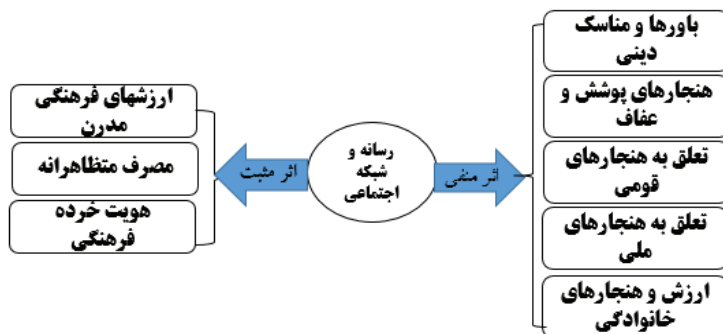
رسانه و شبکه اجتماعی

اثر منفی

باورها و مناسک دینی

هنجارهای پوشش و عفاف

تعلق به هنجارهای قومی

تعلق به هنجارهای ملی

ارزش و هنجارهای خانوادگی

اثر مثبت

ارزشهای فرهنگی مدرن

مصرف متظاهرانه

هویت خرده فرهنگی